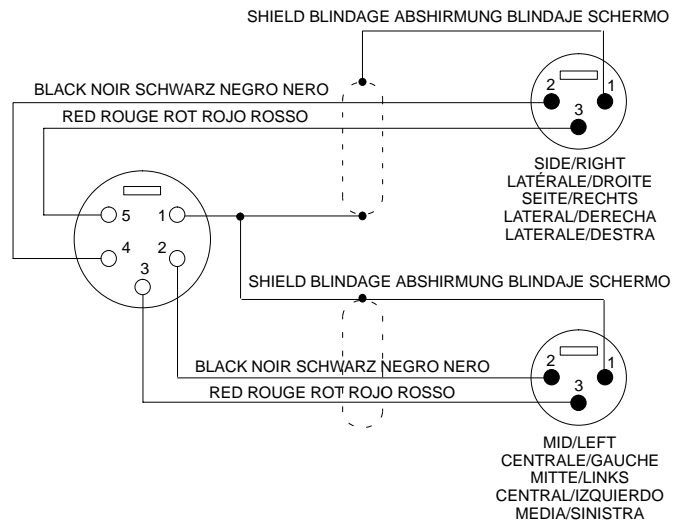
SHIELD BLINDAGE ABSHIRMUNG BLINDAJE SCHERMO

BLACK NOIR SCHWARZ NEGRO NERO

RED ROUGE ROT ROJO ROSSO

2 1 3

SIDE/RIGHT
LATÉRALE/DROITE
SEITE/RECHTS
LATERAL/DERECHA
LATERALE/DESTRA

5 1
4 2
3

SHIELD BLINDAGE ABSHIRMUNG BLINDAJE SCHERMO

BLACK NOIR SCHWARZ NEGRO NERO

RED ROUGE ROT ROJO ROSSO

2 1 3

MID/LEFT
CENTRALE/GAUCHE
MITTE/LINKS
CENTRAL/IZQUIERDO
MEDIA/SINISTRA